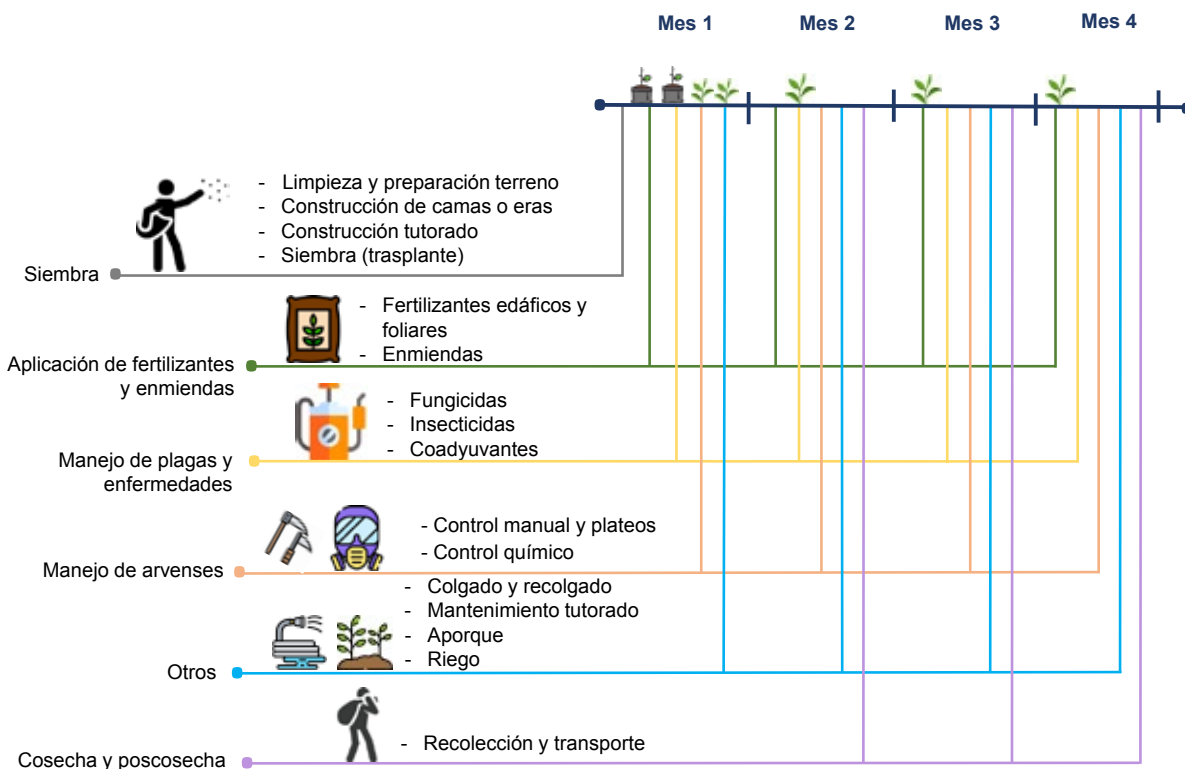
Mes 1 Mes 2 Mes 3 Mes 4

Siembra
- Limpieza y preparación terreno
- Construcción de camas o eras
- Construcción tutorado
- Siembra (trasplante)

Aplicación de fertilizantes y enmiendas
- Fertilizantes edáficos y foliares
- Enmiendas

Manejo de plagas y enfermedades
- Fungicidas
- Insecticidas
- Coadyuvantes

Manejo de arvenses
- Control manual y plateos
- Control químico

Otros
- Colgado y recolgado
- Mantenimiento tutorado
- Aporque
- Riego

Cosecha y poscosecha
- Recolección y transporte